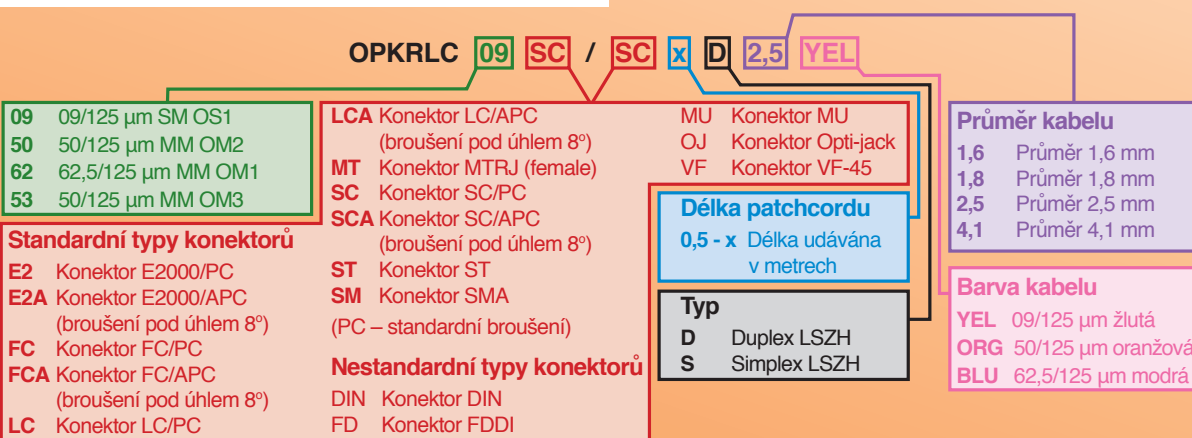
OPKRLC 09 SC / SC x D 2,5 YEL

| | |
|---|---|
| 09 | 09/125 µm SM OS1 |
| 50 | 50/125 µm MM OM2 |
| 62 | 62,5/125 µm MM OM1 |
| 53 | 50/125 µm MM OM3 |

Standardní typy konektorů

E2 Konektor E2000/PC
E2A Konektor E2000/APC (broušení pod úhlem 8°)
FC Konektor FC/PC
FCA Konektor FC/APC (broušení pod úhlem 8°)
LC Konektor LC/PC
LCA Konektor LC/APC (broušení pod úhlem 8°)
MT Konektor MTRJ (female)
SC Konektor SC/PC
SCA Konektor SC/APC (broušení pod úhlem 8°)
ST Konektor ST
SM Konektor SMA
(PC – standardní broušení)

Nestandardní typy konektorů

DIN Konektor DIN
FD Konektor FDDI
MU Konektor MU
OJ Konektor Opti-jack
VF Konektor VF-45

Délka patchcordu

0,5 - x Délka udávána v metrech

Typ

D Duplex LSZH
S Simplex LSZH

Průměr kabelu

1,6 Průměr 1,6 mm
1,8 Průměr 1,8 mm
2,5 Průměr 2,5 mm
4,1 Průměr 4,1 mm

Barva kabelu

YEL 09/125 µm žlutá
ORG 50/125 µm oranžová
BLU 62,5/125 µm modrá